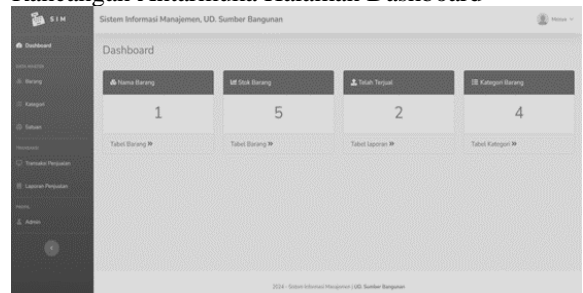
Rancangan Antarmuka Halaman Dashboard

SIM

Sistem Informasi Manajemen, UD. Sumber Bangunan

Dashboard

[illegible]

Barang

Kategori

Satuan

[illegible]

Transaksi Penjualan

Laporan Penjualan

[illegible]

Admin

Dashboard

Nama Barang

1

Tabel Barang »

Stok Barang

5

Tabel Barang »

Telah Terjual

2

Tabel laporan »

Kategori Barang

4

Tabel Kategori »

2014 - Sistem Informasi Manajemen | UD. Sumber Bangunan